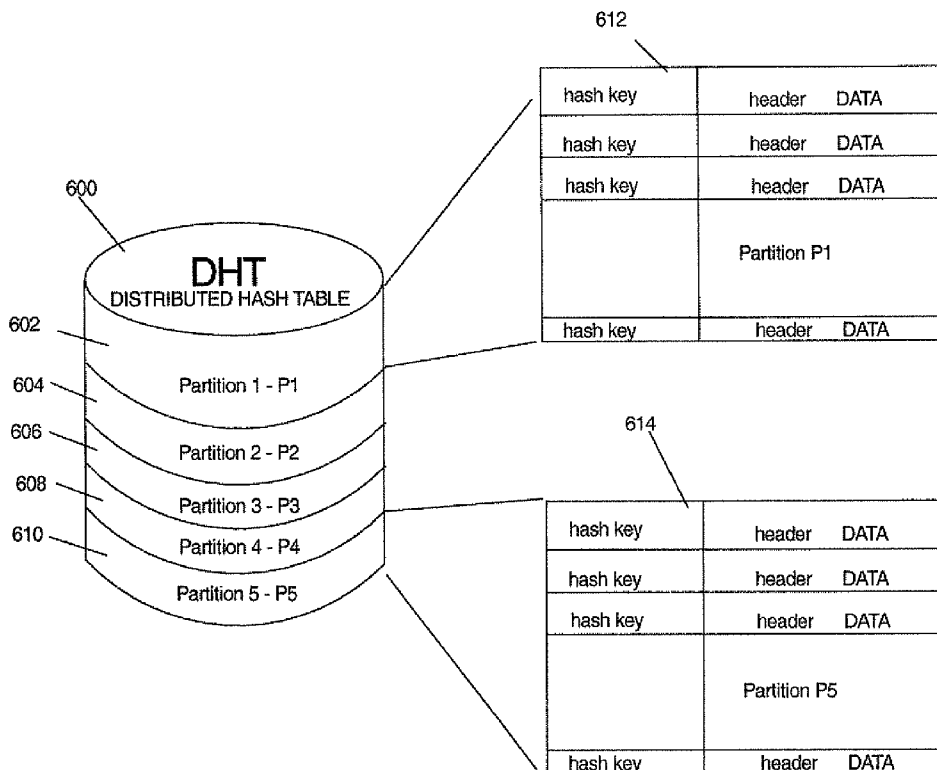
612

| hash key | header DATA |
|---|---|
| hash key | header DATA |
| hash key | header DATA |
| | Partition P1 |
| hash key | header DATA |

600

DHT
DISTRIBUTED HASH TABLE

602
604
606
608
610

Partition 1 - P1
Partition 2 - P2
Partition 3 - P3
Partition 4 - P4
Partition 5 - P5

614

| hash key | header DATA |
|---|---|
| hash key | header DATA |
| hash key | header DATA |
| | Partition P5 |
| hash key | header DATA |